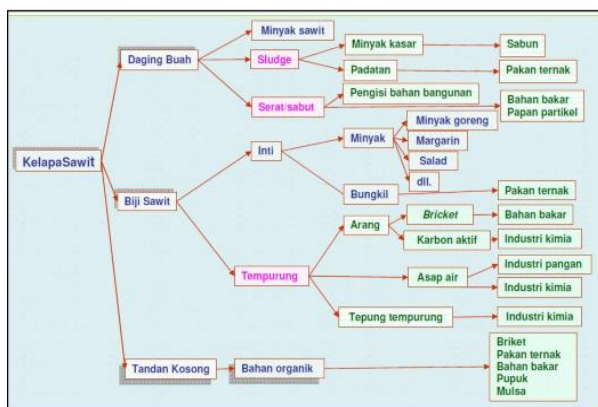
KelapaSawit

Daging Buah

Minyak sawit

Sludge

Minyak kasar

Sabun

Padatan

Pakan ternak

Serat/sabut

Pengisi bahan bangunan

Bahan bakar
Papan partikel

Biji Sawit

Inti

Minyak

Minyak goreng

Margarin

Salad

dll.

Bungkil

Pakan ternak

Tempurung

Arang

Bricket

Bahan bakar

Karbon aktif

Industri kimia

Asap air

Industri pangan

Industri kimia

Tepung tempurung

Industri kimia

Tandan Kosong

Bahan organik

Briket
Pakan ternak
Bahan bakar
Pupuk
Mulsa